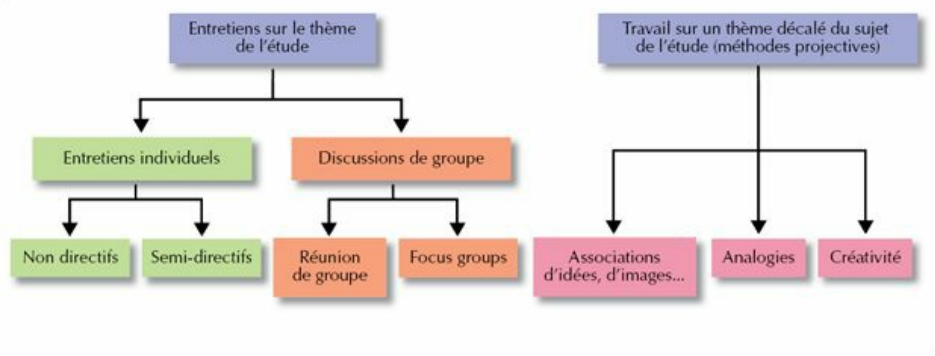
Entretiens sur le thème de l'étude

Entretiens individuels

Discussions de groupe

Non directifs

Semi-directifs

Réunion de groupe

Focus groups

Travail sur un thème décalé du sujet de l'étude (méthodes projectives)

Associations d'idées, d'images...

Analogies

Créativité